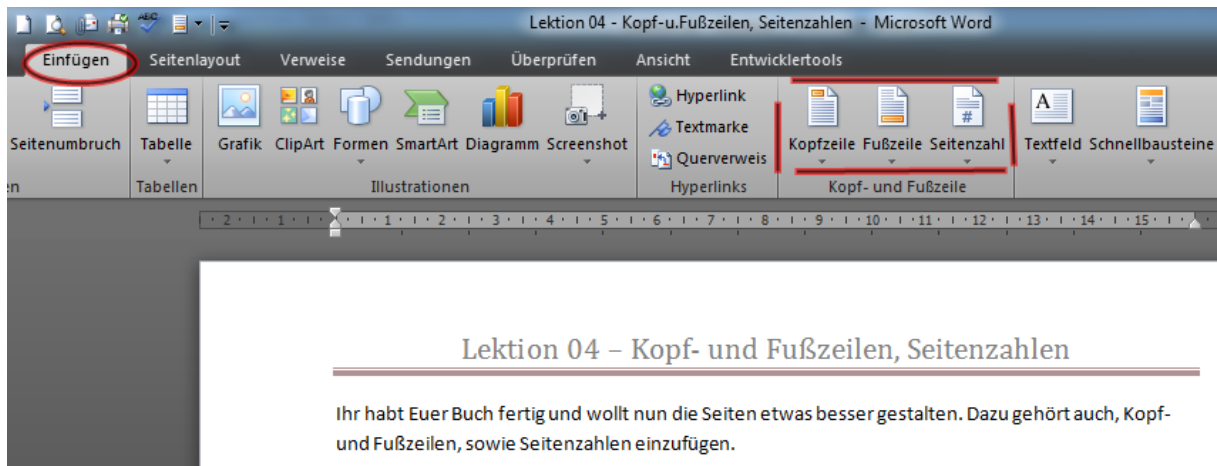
Lektion 04 - Kopf-u.Fußzeilen, Seitenzahlen - Microsoft Word

Einfügen Seitenlayout Verweise Sendungen Überprüfen Ansicht Entwicklertools

Seitenumbruch
en

Tabelle
Tabellen

Grafik ClipArt Formen SmartArt Diagramm Screenshot
Illustrationen

Hyperlink
Textmarke
Querverweis
Hyperlinks

Kopfzeile Fußzeile Seitenzahl
Kopf- und Fußzeile

Textfeld Schnellbausteine

· 2 · 1 · 1 · 1 · 2 · 3 · 4 · 5 · 6 · 7 · 8 · 9 · 10 · 11 · 12 · 13 · 14 · 15 ·

Lektion 04 – Kopf- und Fußzeilen, Seitenzahlen

Ihr habt Euer Buch fertig und wollt nun die Seiten etwas besser gestalten. Dazu gehört auch, Kopf- und Fußzeilen, sowie Seitenzahlen einzufügen.